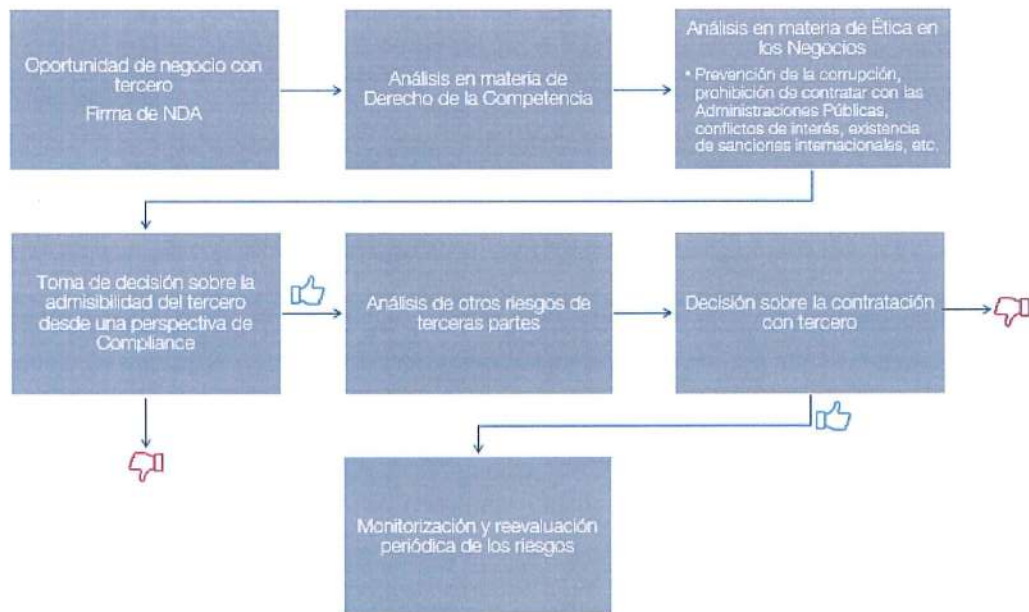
Oportunidad de negocio con tercero
Firma de NDA

Análisis en materia de Derecho de la Competencia

Análisis en materia de Ética en los Negocios

• Prevención de la corrupción, prohibición de contratar con las Administraciones Públicas, conflictos de interés, existencia de sanciones internacionales, etc.

Toma de decisión sobre la admisibilidad del tercero desde una perspectiva de Compliance

Análisis de otros riesgos de terceras partes

Decisión sobre la contratación con tercero

Monitorización y reevaluación periódica de los riesgos